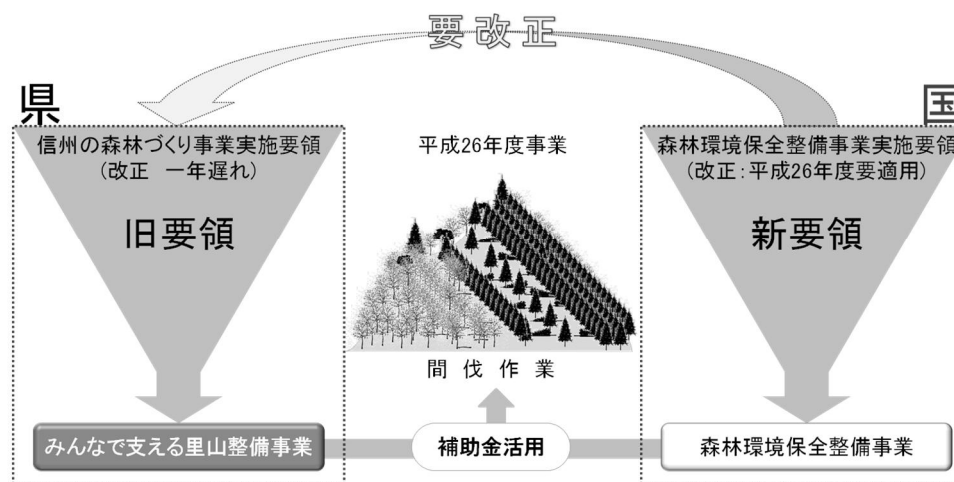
要改正

県

信州の森林づくり事業実施要領
（改正　一年遅れ）

旧要領

平成26年度事業

国

森林環境保全整備事業実施要領
（改正：平成26年度要適用）

新要領

間 伐 作 業

みんなで支える里山整備事業

補助金活用

森林環境保全整備事業